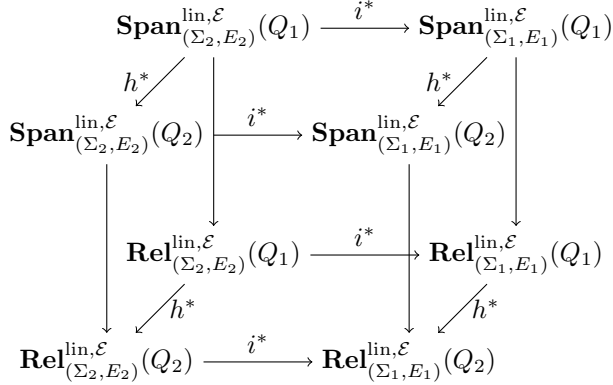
$\mathbf{Span}^{\mathrm{lin},\mathcal{E}}_{(\Sigma_2,E_2)}(Q_1)$ $\xrightarrow{i^*}$ $\mathbf{Span}^{\mathrm{lin},\mathcal{E}}_{(\Sigma_1,E_1)}(Q_1)$

$h^*$ $h^*$

$\mathbf{Span}^{\mathrm{lin},\mathcal{E}}_{(\Sigma_2,E_2)}(Q_2)$ $\xrightarrow{i^*}$ $\mathbf{Span}^{\mathrm{lin},\mathcal{E}}_{(\Sigma_1,E_1)}(Q_2)$

$\mathbf{Rel}^{\mathrm{lin},\mathcal{E}}_{(\Sigma_2,E_2)}(Q_1)$ $\xrightarrow{i^*}$ $\mathbf{Rel}^{\mathrm{lin},\mathcal{E}}_{(\Sigma_1,E_1)}(Q_1)$

$h^*$ $h^*$

$\mathbf{Rel}^{\mathrm{lin},\mathcal{E}}_{(\Sigma_2,E_2)}(Q_2)$ $\xrightarrow{i^*}$ $\mathbf{Rel}^{\mathrm{lin},\mathcal{E}}_{(\Sigma_1,E_1)}(Q_2)$